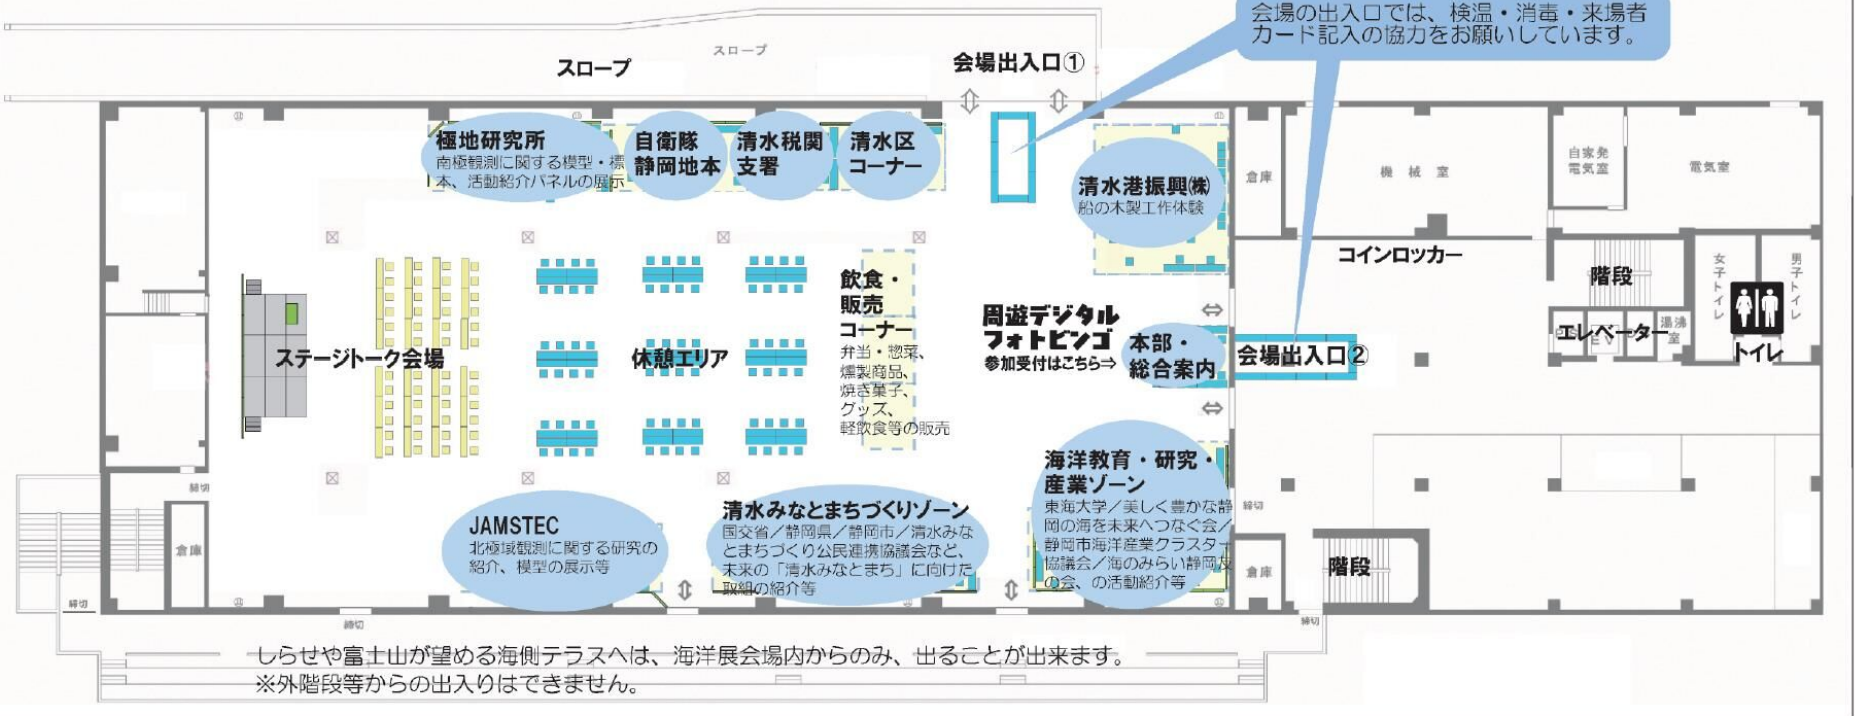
会場の出入口では、検温・消毒・来場者カード記入の協力をお願いしています。

スロープ

スロープ

会場出入口①

極地研究所
南極観測に関する模型・標本、活動紹介パネルの展示

自衛隊静岡地本

清水税関支署

清水区コーナー

清水港振興(株)
船の木製工作体験

倉庫

機械室

自家発電気室

電気室

コインロッカー

階段

女子トイレ

男子トイレ

エレベーター

湯沸室

トイレ

飲食・販売コーナー
弁当・惣菜、燻製商品、焼き菓子、グッズ、軽飲食等の販売

ステージトーク会場

休憩エリア

周遊デジタルフォトビンゴ
参加受付はこちら⇒

本部・総合案内

会場出入口②

海洋教育・研究・産業ゾーン
東海大学／美しく豊かな静岡の海を未来へつなぐ会／静岡市海洋産業クラスター協議会／海のみらい静岡友の会、の活動紹介等

JAMSTEC
北極域観測に関する研究の紹介、模型の展示等

清水みなとまちづくりゾーン
国交省／静岡県／静岡市／清水みなとまちづくり公民連携協議会など、未来の「清水みなとまち」に向けた取組の紹介等

倉庫

倉庫

階段

締切

締切

締切

締切

締切

しらせや富士山が望める海側テラスへは、海洋展会場内からのみ、出ることが出来ます。
※外階段等からの出入りはできません。